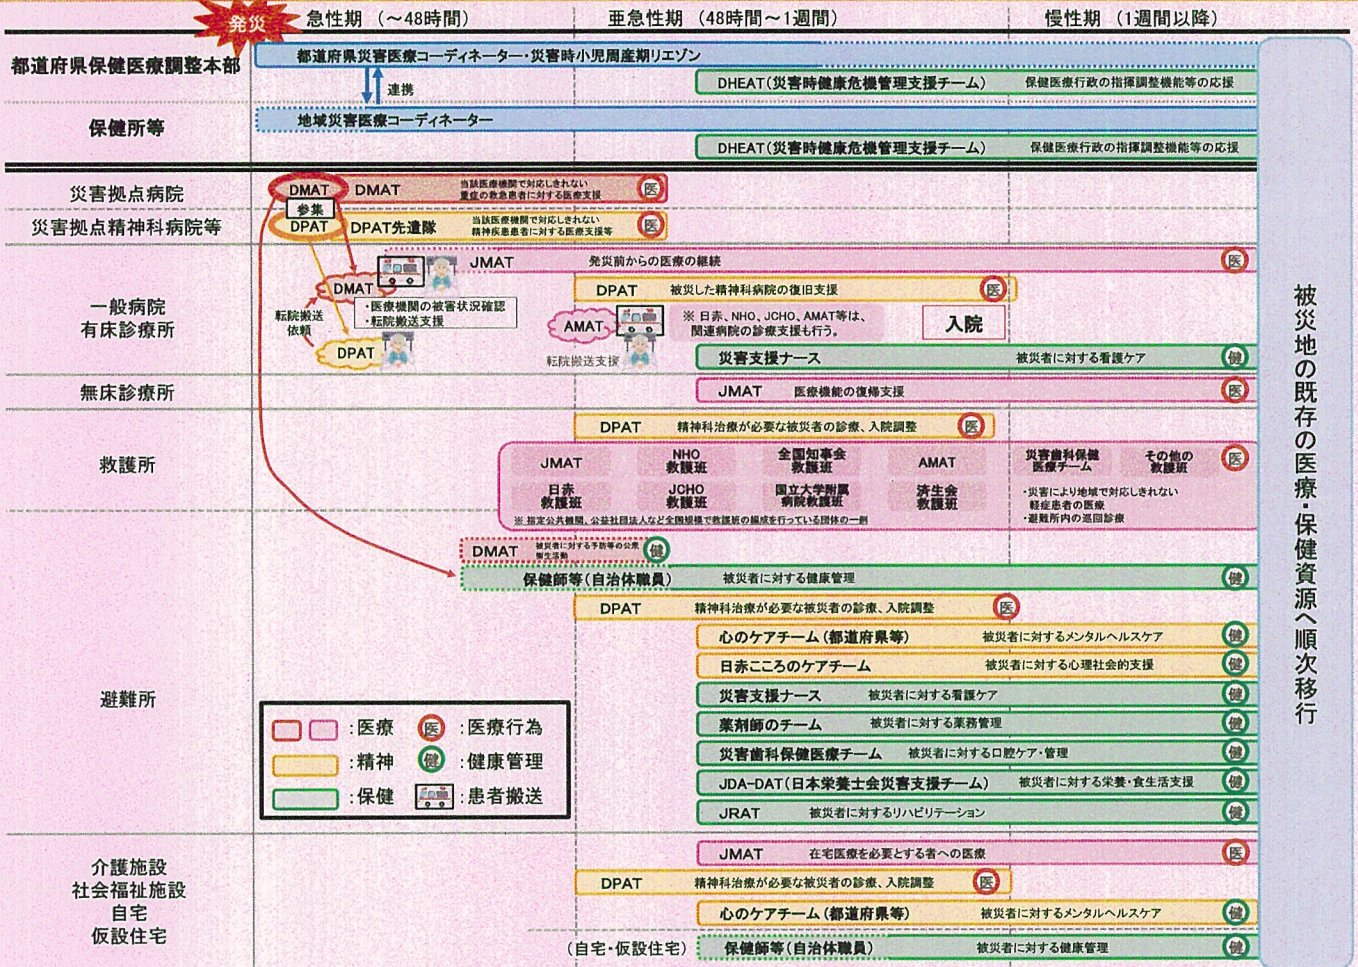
発災 急性期（～48時間） 亜急性期（48時間～1週間） 慢性期（1週間以降）

都道府県保健医療調整本部
都道府県災害医療コーディネーター・災害時小児周産期リエゾン
連携
DHEAT（災害時健康危機管理支援チーム） 保健医療行政の指揮調整機能等の応援

保健所等
地域災害医療コーディネーター
DHEAT（災害時健康危機管理支援チーム） 保健医療行政の指揮調整機能等の応援

災害拠点病院
DMAT 参集 DMAT 当該医療機関で対応しきれない重症の救急患者に対する医療支援 医

災害拠点精神科病院等
DPAT DPAT先遣隊 当該医療機関で対応しきれない精神疾患患者に対する医療支援等 医

一般病院
有床診療所
JMAT 発災前からの医療の継続 医
DMAT ・医療機関の被害状況確認 ・転院搬送支援
転院搬送依頼
DPAT 被災した精神科病院の復旧支援 医
AMAT ※ 日赤、NHO、JCHO、AMAT等は、関連病院の診療支援も行う。 入院
転院搬送支援
DPAT
災害支援ナース 被災者に対する看護ケア 健

無床診療所
JMAT 医療機能の復旧支援 医

救護所
DPAT 精神科治療が必要な被災者の診療、入院調整 医
JMAT NHO救護班 全国知事会救護班 AMAT 災害歯科保健医療チーム その他の救護班 医
日赤救護班 JCHO救護班 国立大学附属病院救護班 済生会救護班
・災害により地域で対応しきれない軽症患者の医療
・避難所内の巡回診療
※ 指定公共機関、公益社団法人など全国規模で救護班の編成を行っている団体の一例

避難所
DMAT 被災者に対する予防等の公衆衛生活動 健
保健師等（自治体職員） 被災者に対する健康管理 健
DPAT 精神科治療が必要な被災者の診療、入院調整 医
心のケアチーム（都道府県等） 被災者に対するメンタルヘルスケア 健
日赤こころのケアチーム 被災者に対する心理社会的支援 健
災害支援ナース 被災者に対する看護ケア 健
薬剤師のチーム 被災者に対する業務管理 健
災害歯科保健医療チーム 被災者に対する口腔ケア・管理 健
JDA-DAT（日本栄養士会災害支援チーム） 被災者に対する栄養・食生活支援 健
JRAT 被災者に対するリハビリテーション 健

：医療 医：医療行為
：精神 健：健康管理
：保健 ：患者搬送

介護施設
社会福祉施設
自宅
仮設住宅
JMAT 在宅医療を必要とする者への医療 医
DPAT 精神科治療が必要な被災者の診療、入院調整 医
心のケアチーム（都道府県等） 被災者に対するメンタルヘルスケア 健
（自宅・仮設住宅） 保健師等（自治体職員） 被災者に対する健康管理 健

被災地の既存の医療・保健資源へ順次移行